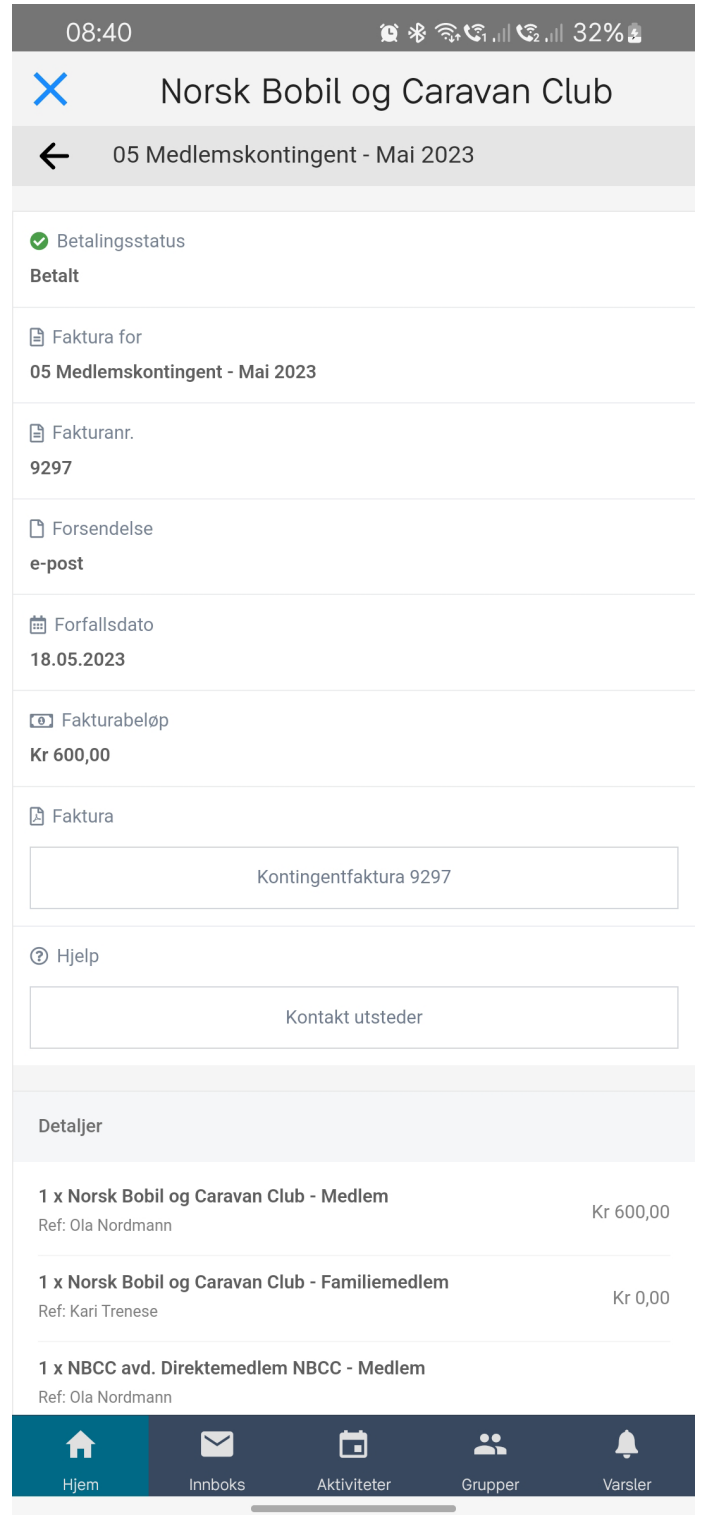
08:40 32%

Norsk Bobil og Caravan Club

05 Medlemskontingent - Mai 2023

Betalingsstatus
Betalt

Faktura for
05 Medlemskontingent - Mai 2023

Fakturanr.
9297

Forsendelse
e-post

Forfallsdato
18.05.2023

Fakturabeløp
Kr 600,00

Faktura
Kontingentfaktura 9297

Hjelp
Kontakt utsteder

Detaljer

1 x Norsk Bobil og Caravan Club - Medlem
Ref: Ola Nordmann
Kr 600,00

1 x Norsk Bobil og Caravan Club - Familiemedlem
Ref: Kari Trenese
Kr 0,00

1 x NBCC avd. Direktemedlem NBCC - Medlem
Ref: Ola Nordmann

Hjem Innboks Aktiviteter Grupper Varsler